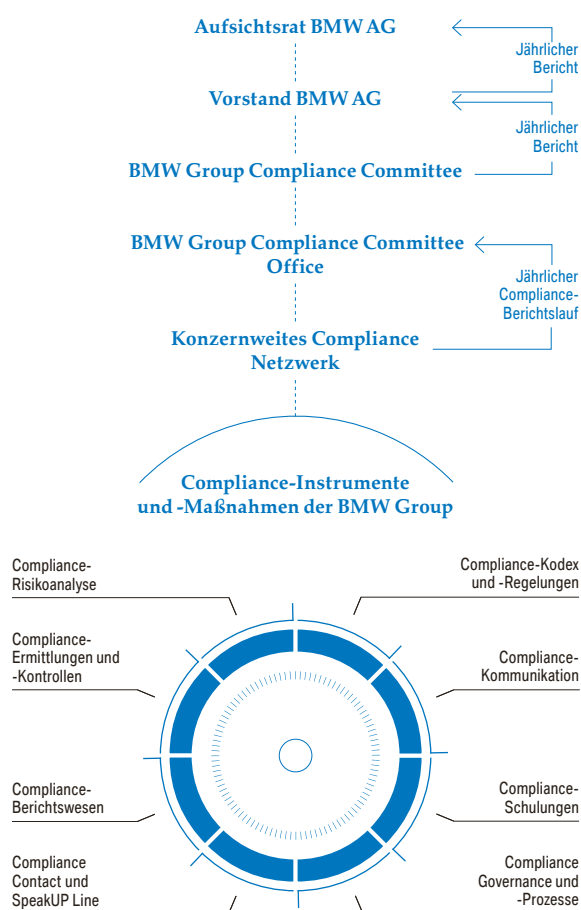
Aufsichtsrat BMW AG

Jährlicher Bericht

Vorstand BMW AG

Jährlicher Bericht

BMW Group Compliance Committee

BMW Group Compliance Committee Office

Jährlicher Compliance-Berichtslauf

Konzernweites Compliance Netzwerk

Compliance-Instrumente und -Maßnahmen der BMW Group

Compliance-Risikoanalyse

Compliance-Kodex und -Regelungen

Compliance-Ermittlungen und -Kontrollen

Compliance-Kommunikation

Compliance-Berichtswesen

Compliance-Schulungen

Compliance Contact und SpeakUP Line

Compliance Governance und -Prozesse